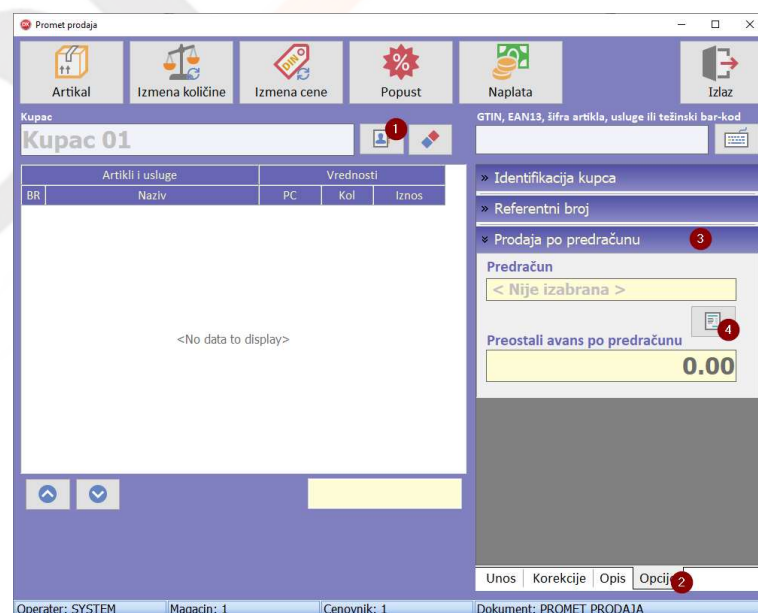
Promet prodaja

Artikal
Izmena količine
Izmena cene
Popust
Naplata
Izlaz

Kupac
Kupac 01
1

GTIN, EAN13, šifra artikla, usluge ili težinski bar-kod

| Artikli i usluge | | Vrednosti | | |
|---|---|---|---|---|
| BR | Naziv | PC | Kol | Iznos |

<No data to display>

» Identifikacija kupca
» Referentni broj
» Prodaja po predračunu
3
Predračun
< Nije izabrana >
4
Preostali avans po predračunu
0.00

Unos
Korekcije
Opis
Opcije
2

Operater: SYSTEM
Magacin: 1
Cenovnik: 1
Dokument: PROMET PRODAJA